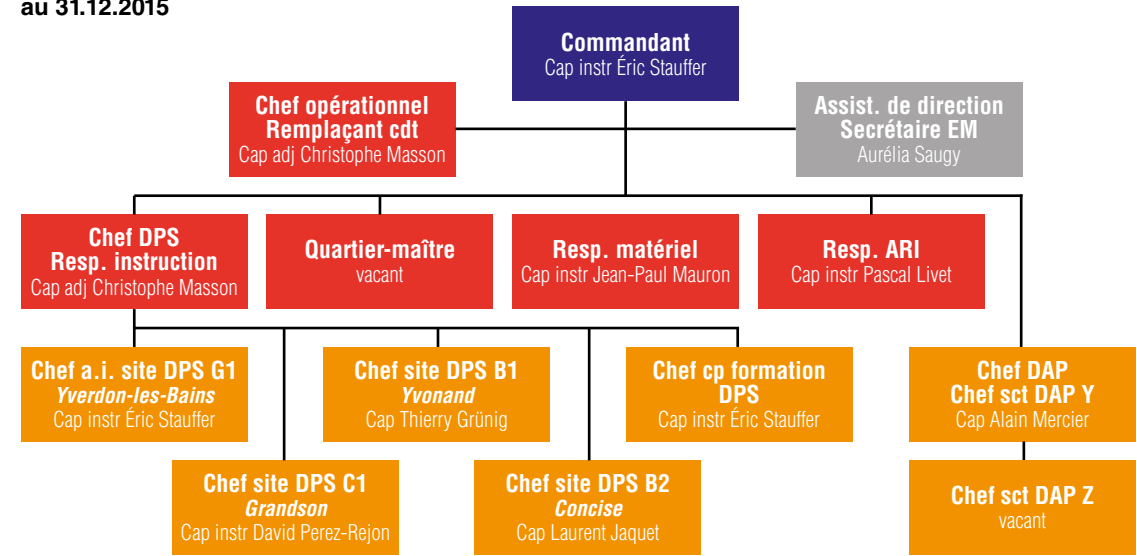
au 31.12.2015

Commandant
Cap instr Éric Stauffer

Chef opérationnel
Remplaçant cdt
Cap adj Christophe Masson

Assist. de direction
Secrétaire EM
Aurélia Saugy

Chef DPS
Resp. instruction
Cap adj Christophe Masson

Quartier-maître
vacant

Resp. matériel
Cap instr Jean-Paul Mauron

Resp. ARI
Cap instr Pascal Livet

Chef a.i. site DPS G1
Yverdon-les-Bains
Cap instr Éric Stauffer

Chef site DPS B1
Yvonand
Cap Thierry Grünig

Chef cp formation DPS
Cap instr Éric Stauffer

Chef DAP
Chef sct DAP Y
Cap Alain Mercier

Chef site DPS C1
Grandson
Cap instr David Perez-Rejon

Chef site DPS B2
Concise
Cap Laurent Jaquet

Chef sct DAP Z
vacant